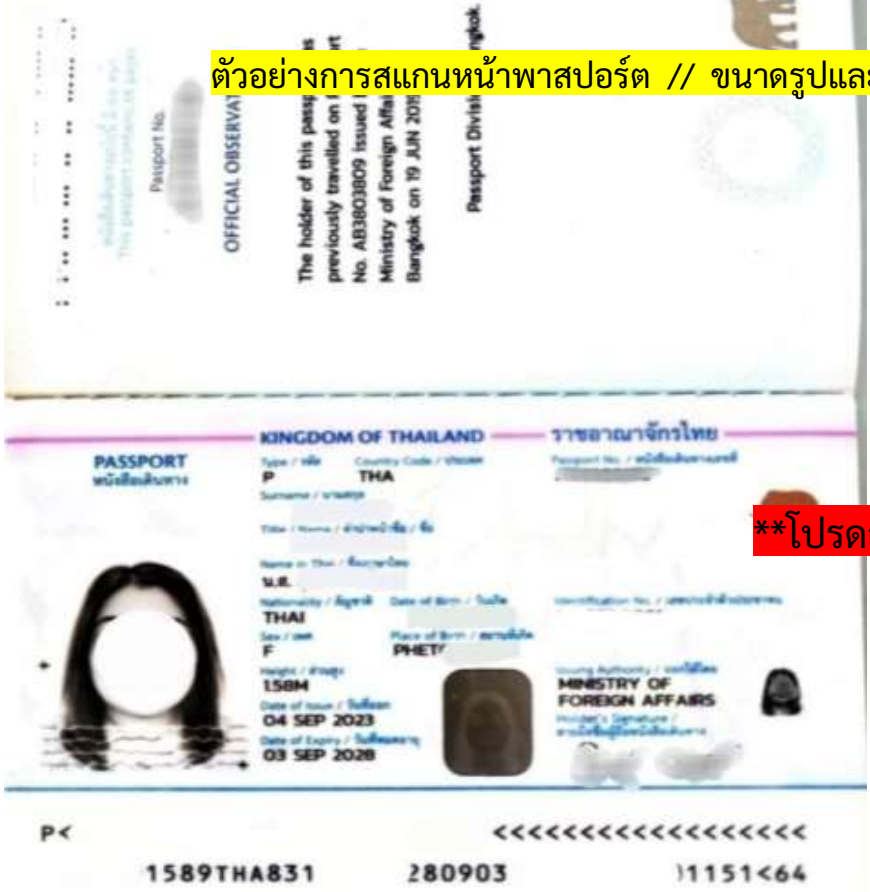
ตัวอย่างการสแกนหน้าพาสปอร์ต // ขนาดรูปและ

Passport No.

OFFICIAL OBSERVAT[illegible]

The holder of this passp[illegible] previously travelled on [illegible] No. AB3803809 issued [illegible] Ministry of Foreign Affa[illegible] Bangkok on 19 JUN 201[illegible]

Passport Divisi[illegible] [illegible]ngkok.

KINGDOM OF THAILAND ราชอาณาจักรไทย

PASSPORT
หนังสือเดินทาง

Type / ประเภท
P

Country Code / รหัสประเทศ
THA

Passport No. / หนังสือเดินทางเลขที่

Surname / นามสกุล

Title / Name / คำนำหน้าชื่อ / ชื่อ

Name in Thai / ชื่อภาษาไทย
น.ส.

Nationality / สัญชาติ
THAI

Date of Birth / วันเกิด

Identification No. / เลขประจำตัวประชาชน

Sex / เพศ
F

Place of Birth / สถานที่เกิด
PHET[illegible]

Height / ส่วนสูง
158M

Date of Issue / วันที่ออก
04 SEP 2023

Issuing Authority / ออกให้โดย
MINISTRY OF FOREIGN AFFAIRS

Holder's Signature / ลายมือชื่อผู้ถือหนังสือเดินทาง

Date of Expiry / วันที่หมดอายุ
03 SEP 2028

**โปรด

P<

<<<<<<<<<<<<<<<<<<<

1589THA831 280903 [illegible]1151<64